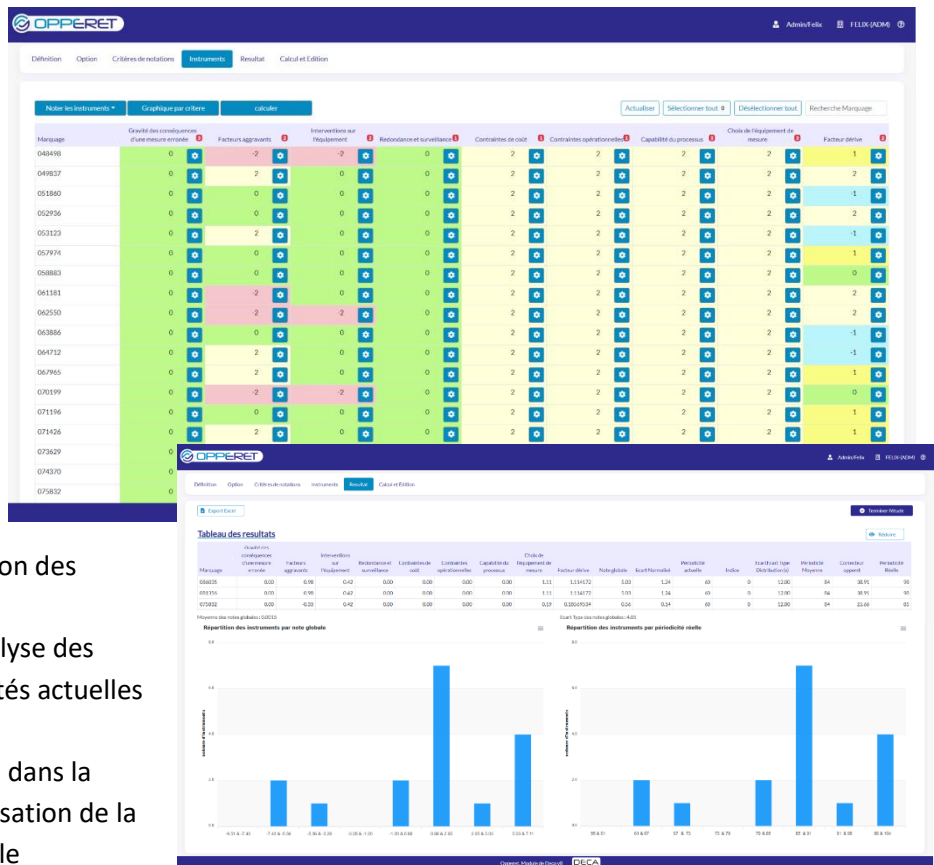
OPPERET

Admin/Felix FELIX-(ADM)

Définition Option Critères de notations Instruments Resultat Calcul et Edition

Noter les instruments ▾ Graphique par critere calculer

Actualiser Sélectionner tout Désélectionner tout Recherche Marquage

| Marquage | Gravité des conséquences d'une mesure erronée | Facteurs aggravants | Interventions sur l'équipement | Redondance et surveillance | Contraintes de coût | Contraintes opérationnelles | Capabilité du processus | Choix de l'équipement de mesure | Facteur dérive |
|---|---|---|---|---|---|---|---|---|---|
| 048498 | 0 | -2 | -2 | 0 | 2 | 2 | 2 | 2 | 1 |
| 049837 | 0 | 2 | 0 | 0 | 2 | 2 | 2 | 2 | 2 |
| 051860 | 0 | 0 | 0 | 0 | 2 | 2 | 2 | 2 | -1 |
| 052936 | 0 | 0 | 0 | 0 | 2 | 2 | 2 | 2 | 2 |
| 053123 | 0 | 2 | 0 | 0 | 2 | 2 | 2 | 2 | -1 |
| 057974 | 0 | 0 | 0 | 0 | 2 | 2 | 2 | 2 | 1 |
| 058883 | 0 | 0 | 0 | 0 | 2 | 2 | 2 | 2 | 0 |
| 061181 | 0 | -2 | 0 | 0 | 2 | 2 | 2 | 2 | 2 |
| 062550 | 0 | 2 | -2 | 0 | 2 | 2 | 2 | 2 | 2 |
| 063886 | 0 | 0 | 0 | 0 | 2 | 2 | 2 | 2 | -1 |
| 064712 | 0 | 2 | 0 | 0 | 2 | 2 | 2 | 2 | -1 |
| 067965 | 0 | 2 | 0 | 0 | 2 | 2 | 2 | 2 | 1 |
| 070199 | 0 | -2 | -2 | 0 | 2 | 2 | 2 | 2 | 0 |
| 071196 | 0 | 0 | 0 | 0 | 2 | 2 | 2 | 2 | 1 |
| 071426 | 0 | 2 | 0 | 0 | 2 | 2 | 2 | 2 | 1 |
| 073629 | 0 | | | | | | | | |
| 074370 | | | | | | | | | |
| 075832 | | | | | | | | | |

on des

lyse des
tés actuelles

dans la
sation de la
le

OPPERET

Admin/Felix FELIX-(ADM)

Définition Option Critères de notations Instruments Resultat Calcul et Edition

Export Excel

Terminer l'étude

Tableau des resultats

Réduire

| Marquage | Gravité des conséquences d'une mesure erronée | Facteurs aggravants | Interventions sur l'équipement | Redondance et surveillance | Contraintes de coût | Contraintes opérationnelles | Capabilité du processus | Choix de l'équipement de mesure | Facteur dérive | Note globale | Ecart Normalisé | Periodicité actuelle | Indice | Ecart/Ecart Type Distribution(s) | Periodicité Moyenne | Correcteur appent | Periodicité Réelle |
|---|---|---|---|---|---|---|---|---|---|---|---|---|---|---|---|---|---|
| 086035 | 0.00 | 0.98 | 0.42 | 0.00 | 0.00 | 0.00 | 0.00 | 1.11 | 1.114172 | 3.03 | 1.24 | 60 | 0 | 12.00 | 84 | 38.95 | 90 |
| 093356 | 0.00 | 0.99 | 0.42 | 0.00 | 0.00 | 0.00 | 0.00 | 1.11 | 1.114172 | 3.03 | 1.24 | 60 | 0 | 12.00 | 84 | 38.95 | 90 |
| 075832 | 0.00 | -0.20 | 0.42 | 0.00 | 0.00 | 0.00 | 0.00 | 0.17 | 0.10069534 | 0.26 | 0.14 | 60 | 0 | 12.00 | 84 | 23.66 | 83 |

Moyenne des notes globales : 0.0013

Ecart Type des notes globales : 4.03

Répartition des instruments par note globale

Répartition des instruments par périodicité réelle

Oppere Module de l'équipe DECA